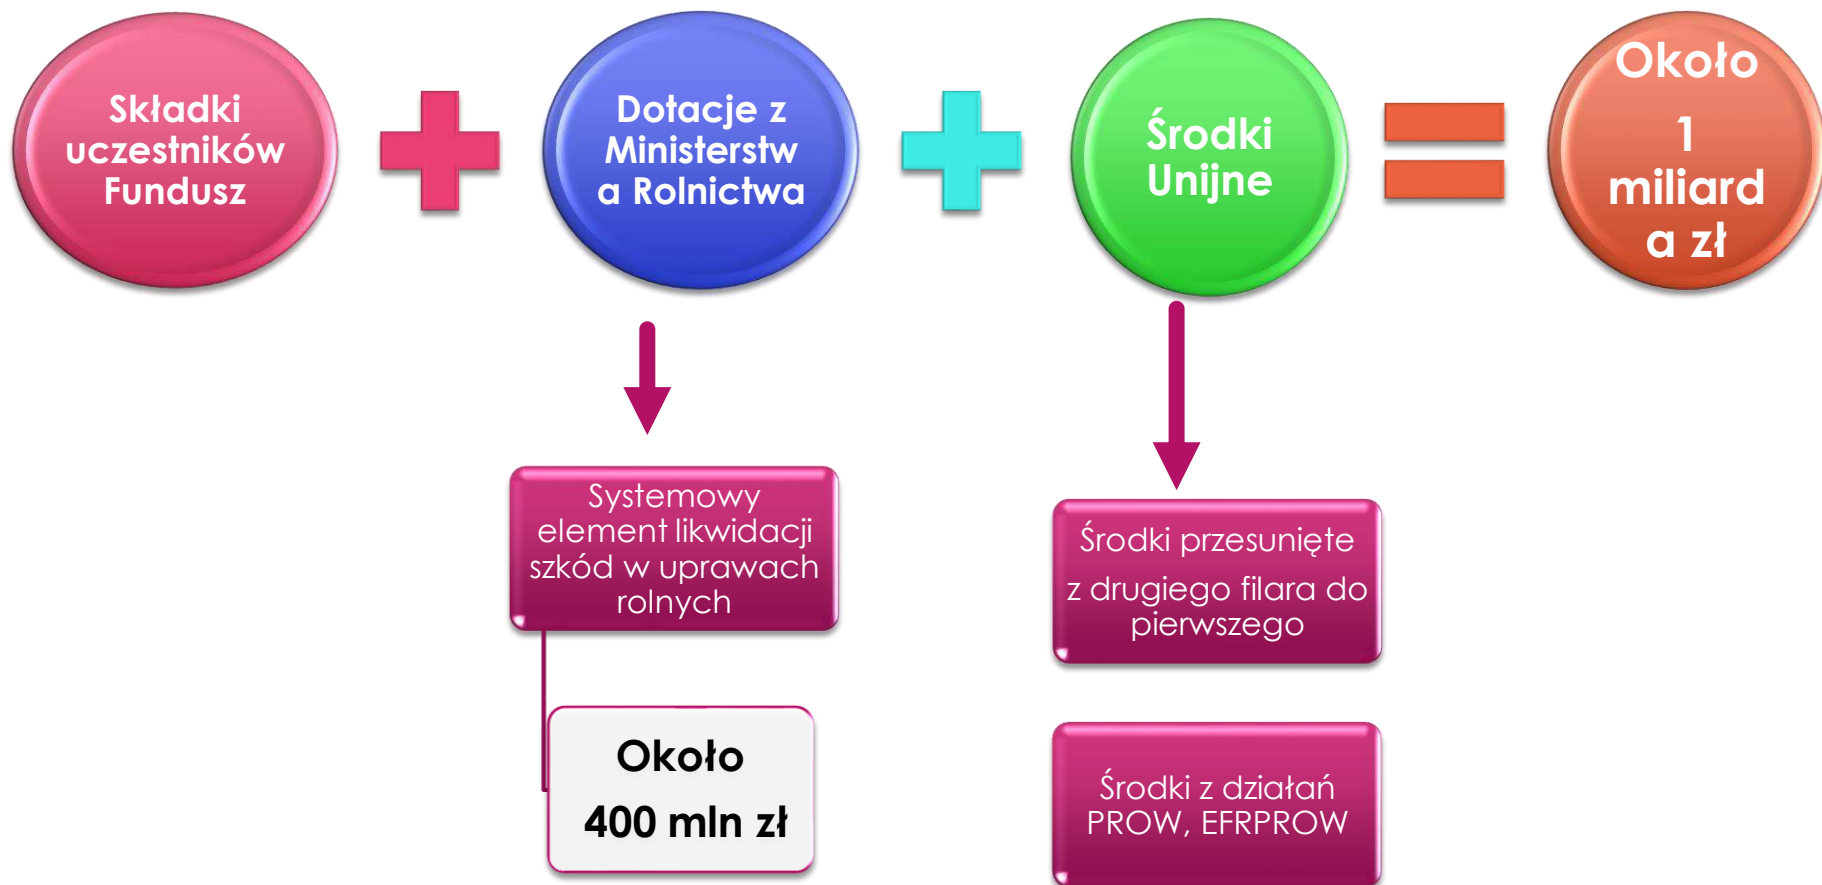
Składki uczestników Fundusz

Dotacje z Ministerstw a Rolnictwa

Środki Unijne

Około 1 miliard a zł

Systemowy element likwidacji szkód w uprawach rolnych

Około

400 mln zł

Środki przesunięte

z drugiego filara do pierwszego

Środki z działań PROW, EFRPROW